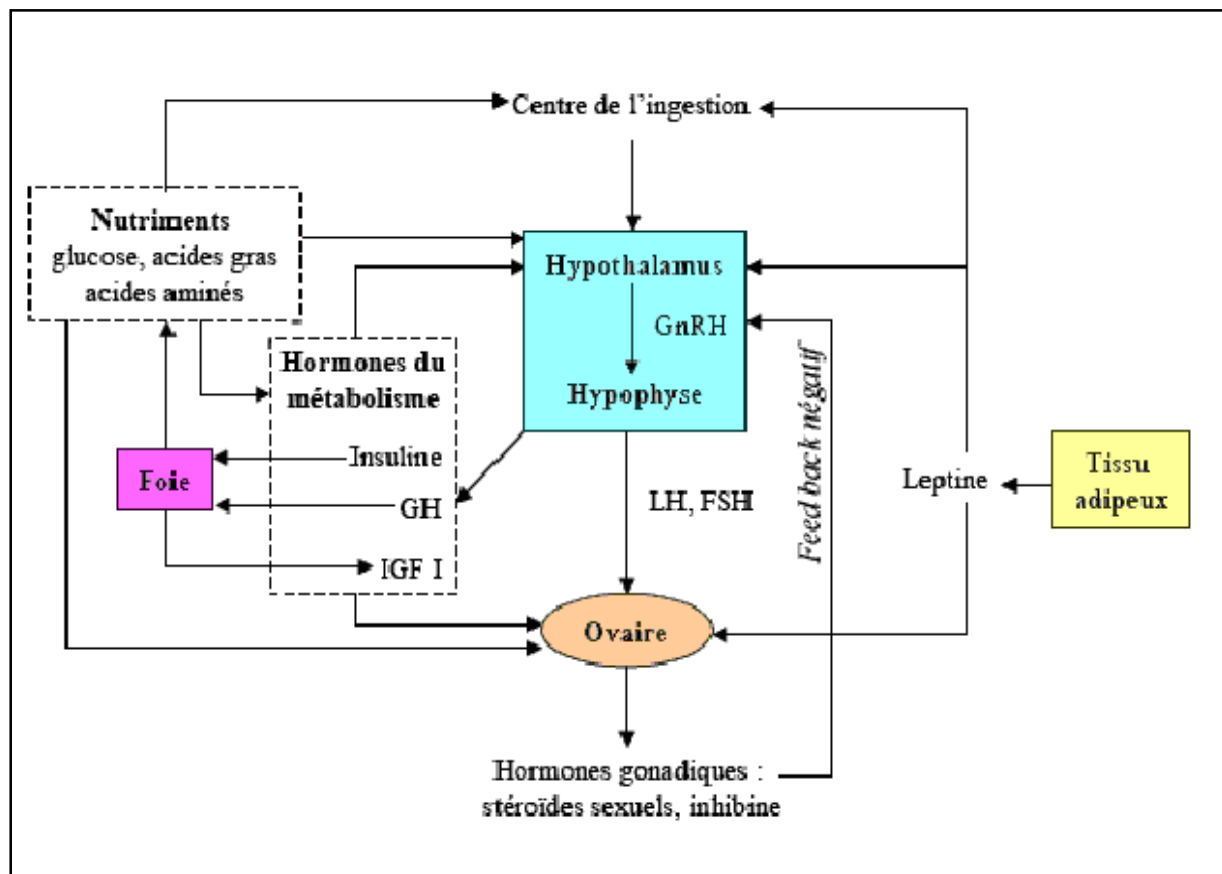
Centre de l'ingestion

Nutriments
glucose, acides gras
acides aminés

Hypothalamus

GnRH

Hypophyse

Hormones du métabolisme

Insuline

GH

IGF I

Foie

LH, FSH

Feed back négatif

Leptine

Tissu adipeux

Ovaire

Hormones gonadiques :
stéroïdes sexuels, inhibine